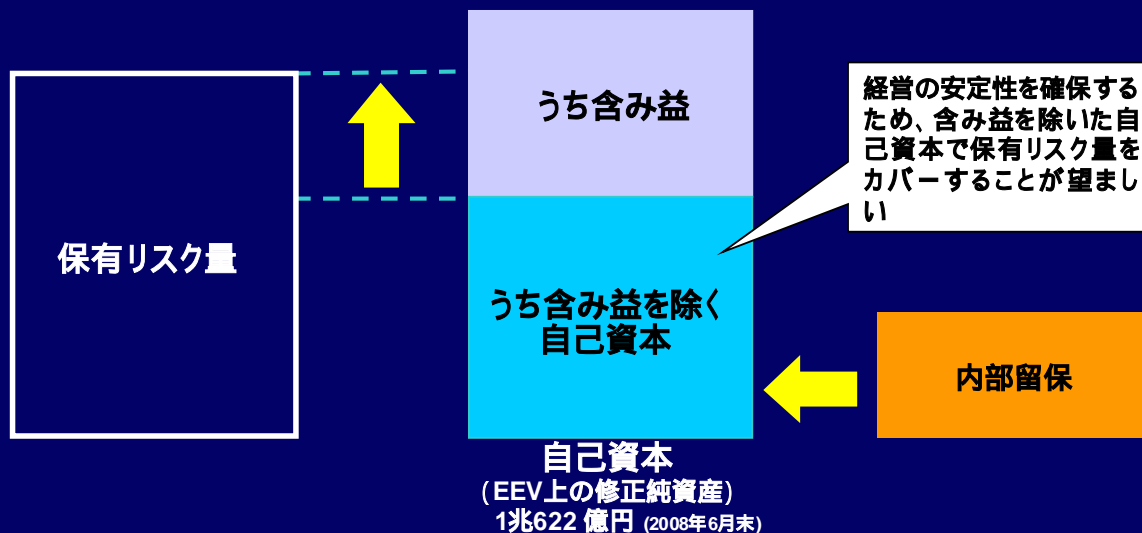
保有リスク量

うち含み益

うち含み益を除く
自己資本

経営の安定性を確保するため、含み益を除いた自己資本で保有リスク量をカバーすることが望ましい

内部留保

自己資本
（EEV上の修正純資産）
1兆622 億円 (2008年6月末)